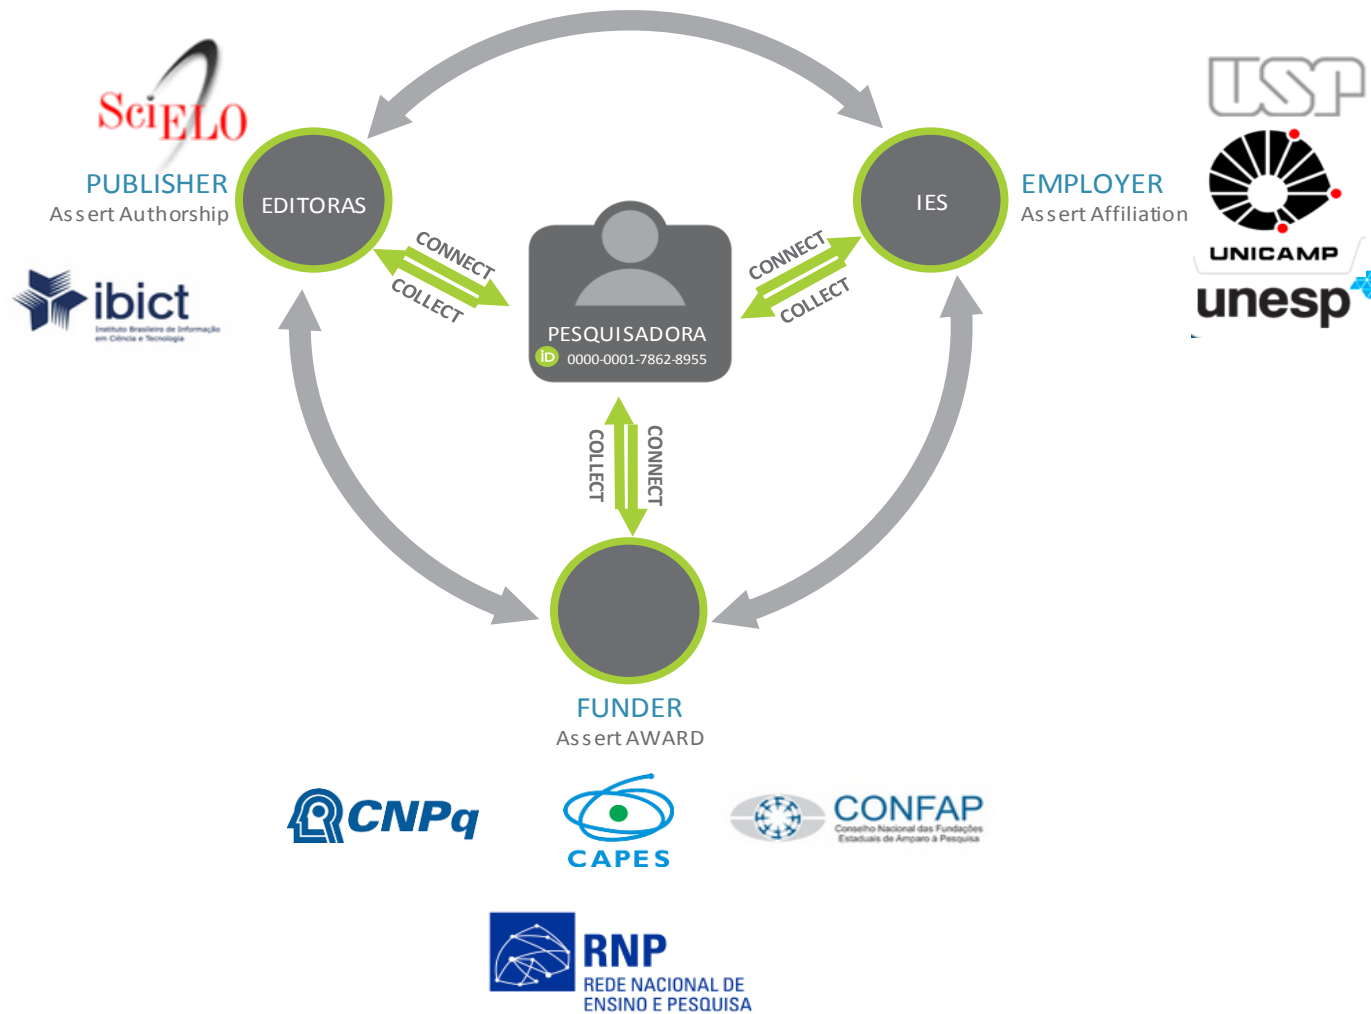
SciELO

PUBLISHER
Assert Authorship

EDITORAS

ibict
Instituto Brasileiro de Informação em Ciência e Tecnologia

CONNECT
COLLECT

PESQUISADORA
iD 0000-0001-7862-8955

CONNECT
COLLECT

IES

EMPLOYER
Assert Affiliation

USP

UNICAMP

unesp

COLLECT
CONNECT

FUNDER
Assert AWARD

CNPq

CAPES

CONFAP
Conselho Nacional das Fundações Estaduais de Amparo à Pesquisa

RNP
REDE NACIONAL DE ENSINO E PESQUISA